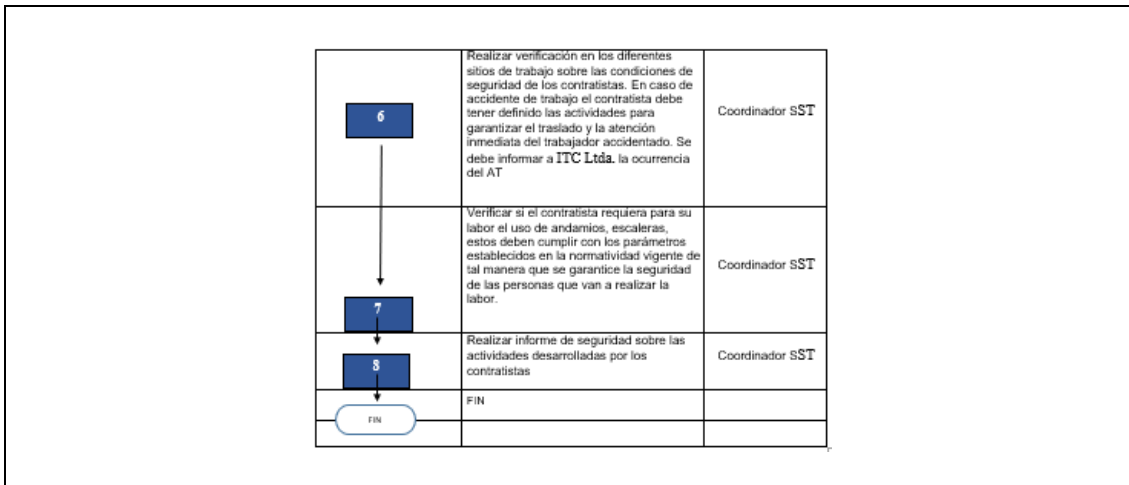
| | | |
|---|---|---|
| 6 | Realizar verificación en los diferentes sitios de trabajo sobre las condiciones de seguridad de los contratistas. En caso de accidente de trabajo el contratista debe tener definido las actividades para garantizar el traslado y la atención inmediata del trabajador accidentado. Se debe informar a ITC Ltda. la ocurrencia del AT | Coordinador SST |
| 7 | Verificar si el contratista requiera para su labor el uso de andamios, escaleras, estos deben cumplir con los parámetros establecidos en la normatividad vigente de tal manera que se garantice la seguridad de las personas que van a realizar la labor. | Coordinador SST |
| 8 | Realizar informe de seguridad sobre las actividades desarrolladas por los contratistas | Coordinador SST |
| FIN | FIN | |
| | | |